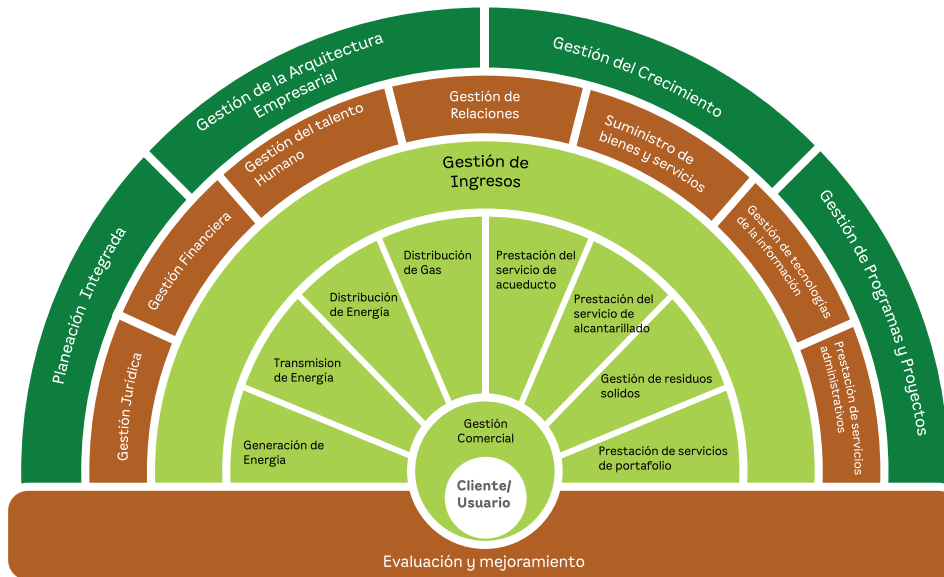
Planeación Integrada

Gestión de la Arquitectura Empresarial

Gestión del Crecimiento

Gestión de Programas y Proyectos

Gestión Jurídica

Gestión Financiera

Gestión del talento Humano

Gestión de Relaciones

Suministro de bienes y servicios

Gestión de tecnologías de la información

Prestación de servicios administrativos

Gestión de Ingresos

Generación de Energía

Transmision de Energía

Distribución de Energía

Distribución de Gas

Prestación del servicio de acueducto

Prestación del servicio de alcantarillado

Gestión de residuos solidos

Prestación de servicios de portafolio

Gestión Comercial

Cliente/ Usuario

Evaluación y mejoramiento